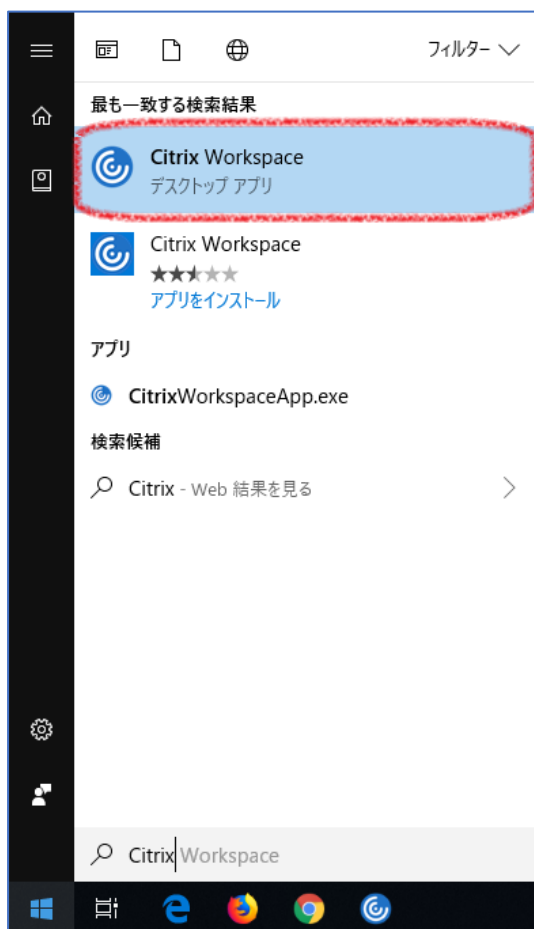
フィルター

最も一致する検索結果

Citrix Workspace
デスクトップ アプリ

Citrix Workspace
★★★★★
アプリをインストール

アプリ

CitrixWorkspaceApp.exe

検索候補

Citrix - Web 結果を見る

Citrix Workspace